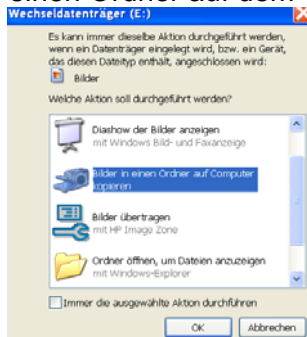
einen Ordner auf dem

Wechseldatenträger (E:)

Es kann immer dieselbe Aktion durchgeführt werden, wenn ein Datenträger eingelegt wird, bzw. ein Gerät, das diesen Dateityp enthält, angeschlossen wird:

Bilder

Welche Aktion soll durchgeführt werden?

Diashow der Bilder anzeigen
mit Windows Bild- und Faxanzeige

Bilder in einen Ordner auf Computer kopieren

Bilder übertragen
mit HP Image Zone

Ordner öffnen, um Dateien anzuzeigen
mit Windows-Explorer

Immer die ausgewählte Aktion durchführen

OK

Abbrechen